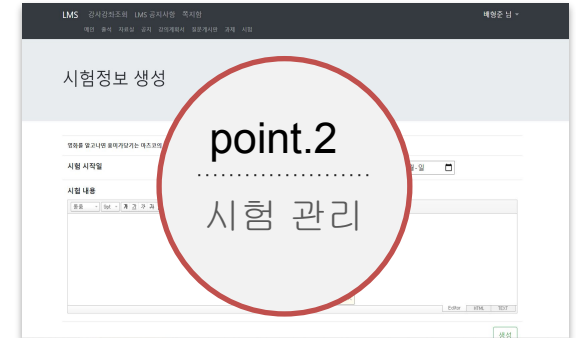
LMS 강사강좌조회 LMS 공지사항 쪽지함 배형준 님

메인 출석 자료실 공지 강의계획서 질문게시판 과제 시험

시험정보 생성

point.2

시험 관리

영화를 알고니면 흥미가당기는 매즈코의

시험 시작일

일-일

시험 내용

돋움 9pt 가 가 가 가

Editor HTML TEXT

생성